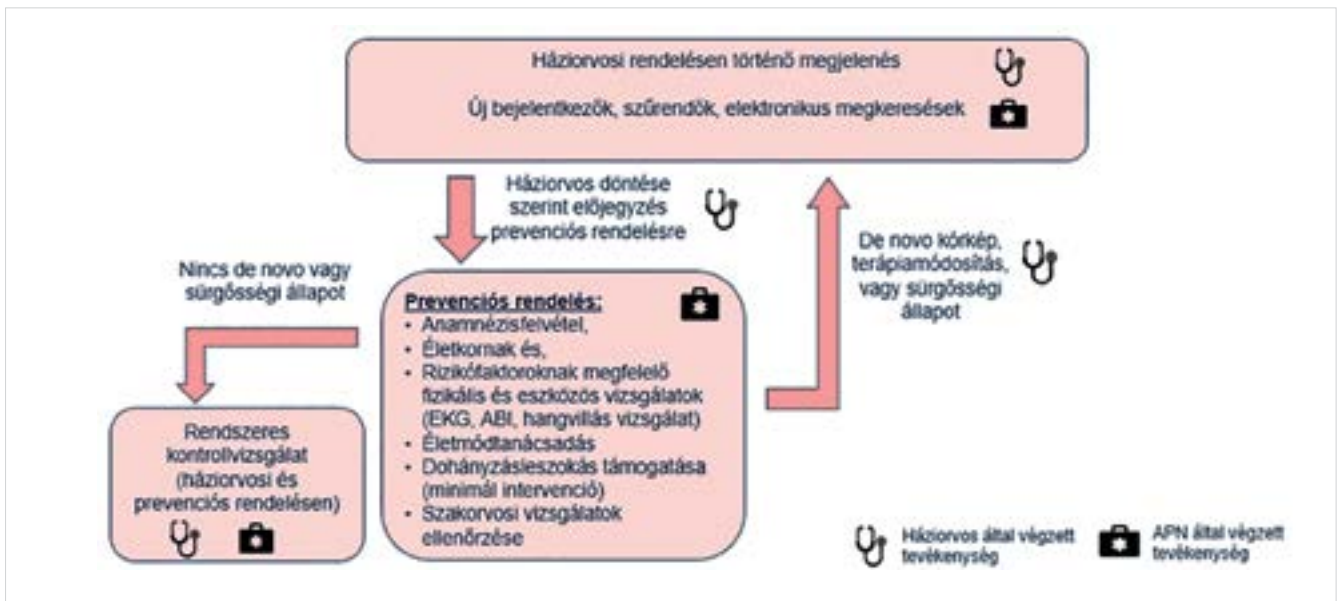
Háziorvosi rendelésen történő megjelenés

Új bejelentkezők, szűrendők, elektronikus megkeresések

Háziorvos döntése szerint előjegyzés prevenciós rendelésre

Nincs de novo vagy sürgősségi állapot

De novo kórkép, terápiamódosítás, vagy sürgősségi állapot

Prevenciós rendelés:
- Anamnézisfelvétel,
- Életkornak és,
- Rizikófaktoroknak megfelelő fizikális és eszközös vizsgálatok (EKG, ABI, hangvillás vizsgálat)
- Életmódtanácsadás
- Dohányzásleszokás támogatása (minimál intervenció)
- Szakorvosi vizsgálatok ellenőrzése

Rendszeres kontrollvizsgálat (háziorvosi és prevenciós rendelésen)

Háziorvos által végzett tevékenység

APN által végzett tevékenység